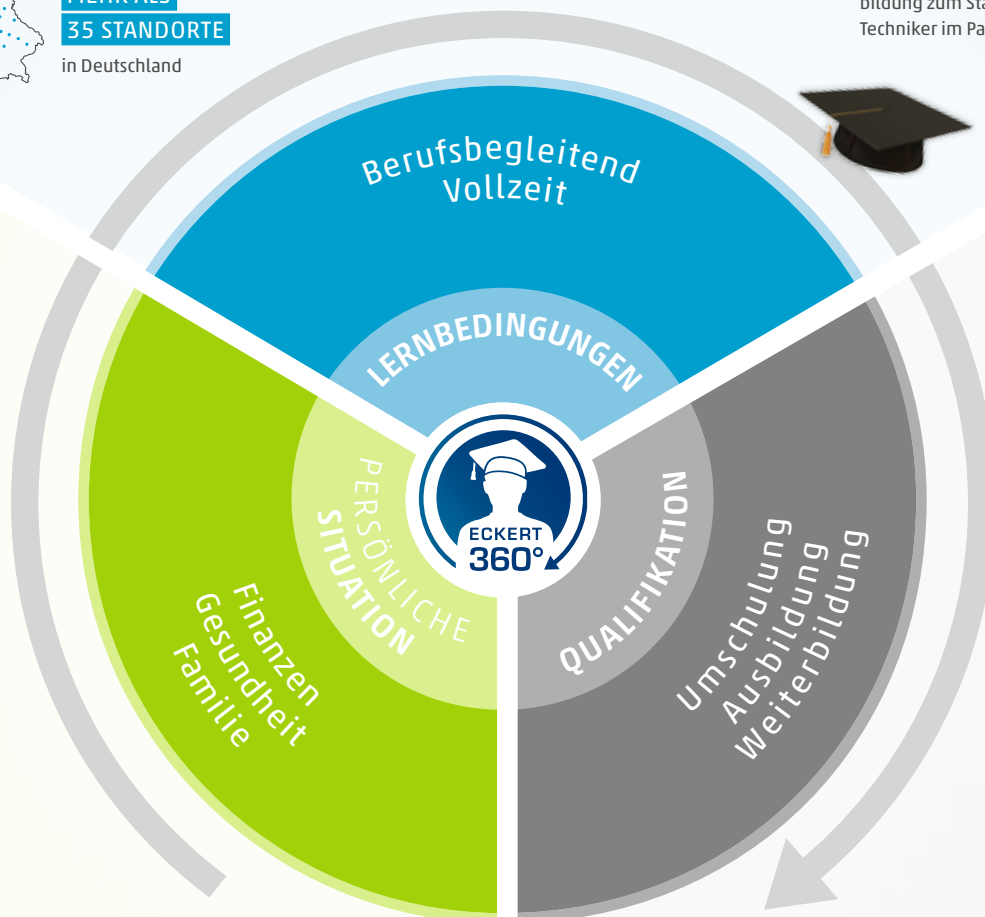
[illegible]
35 STANDORTE
in Deutschland

bildung zum Sta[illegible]
Techniker im Pa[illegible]

Berufsbegleitend
Vollzeit

LERNBEDINGUNGEN

PERSÖNLICHE
SITUATION

Finanzen
Gesundheit
Familie

ECKERT
360°

QUALIFIKATION

Umschulung
Ausbildung
Weiterbildung